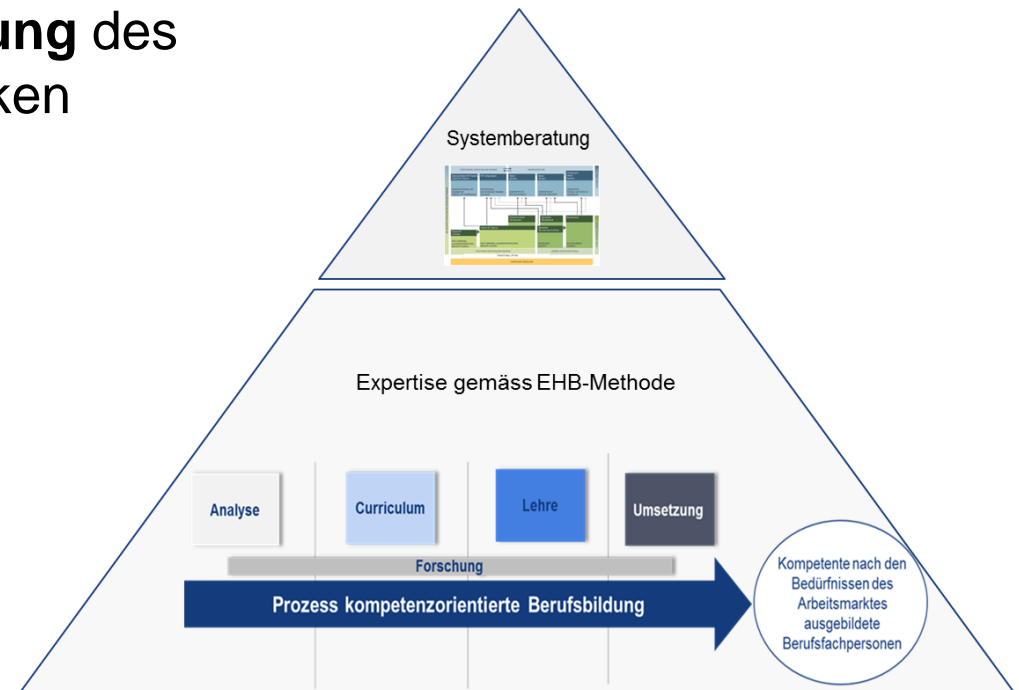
ung des
ken

Systemberatung

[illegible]

Expertise gemäss EHB-Methode

Analyse

Curriculum

Lehre

Umsetzung

Forschung

Prozess kompetenzorientierte Berufsbildung

Kompetente nach den Bedürfnissen des Arbeitsmarktes ausgebildete Berufsfachpersonen